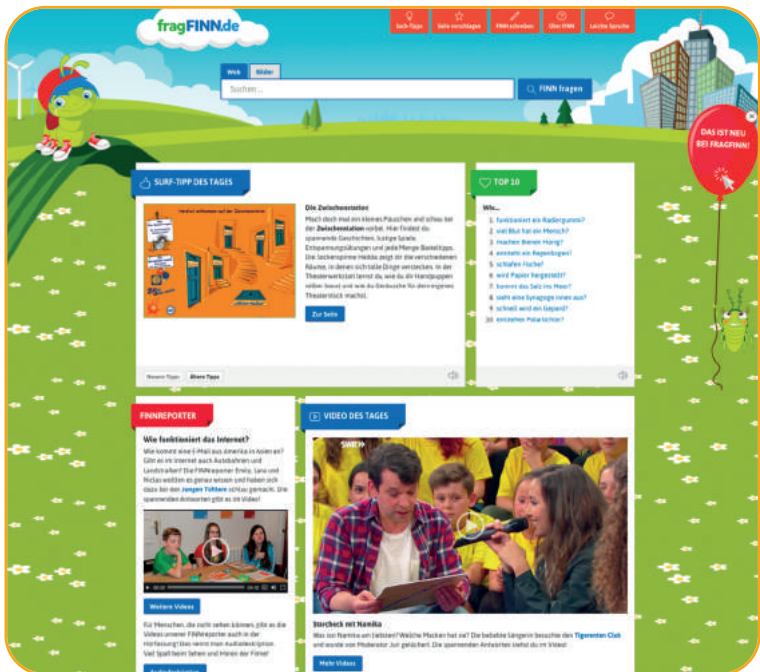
fragFINN.de

Such-Tipps | Seite vorschlagen | FINN schreiben | Über FINN | Leichte Sprache

Web | Bilder

Suchen...

FINN fragen

DAS IST NEU BEI FRAGFINN!

SURF-TIPP DES TAGES

Herzlich willkommen auf der Zwischenstation

Die Zwischenstation

Mach doch mal ein kleines Päuschen und schau bei der Zwischenstation vorbei. Hier findest du spannende Geschichten, lustige Spiele, Entspannungsübungen und jede Menge Basteltipps. Die Leckerspinne Hebbo zeigt dir die verschiedenen Räume, in denen sich tolle Dinge verstecken. In der Theaterwerkstatt lernst du, wie du dir Handpuppen selber baust und wie du Geräusche für dein eigenes Theaterstück machst.

Zur Seite

Neuere Tipps | Ältere Tipps

TOP 10

Wie...

1 funktioniert ein Radiergummi?
2 viel Blut hat ein Mensch?
3 machen Bienen Honig?
4 entsteht ein Regenbogen?
5 schlafen Fische?
6 wird Papier hergestellt?
7 kommt das Salz ins Meer?
8 sieht eine Synagoge innen aus?
9 schnell wird ein Gepard?
10 entstehen Polarlichter?

FINNREPORTER

Wie funktioniert das Internet?

Wie kommt eine E-Mail aus Amerika in Asien an? Gibt es im Internet auch Autobahnen und Landstraßen? Die FINNreporter Emily, Lena und Niclas wollten es genau wissen und haben sich dazu bei den Jungen Tüftlern schlau gemacht. Die spannenden Antworten gibt es im Video!

Weitere Videos

Für Menschen, die nicht sehen können, gibt es die Videos unserer FINNreporter auch in der Hörfassung! Hier nennt man Audiodeskription. Viel Spaß beim Sehen und Hören der Filme!

Audiodeskription

VIDEO DES TAGES

SWR

Storchcheck mit Namika

Was isst Namika am liebsten? Welche Macken hat sie? Die beliebte Sängerin besuchte den Tigerenten Club und wurde von Moderator Juri gelöchert. Die spannenden Antworten siehst du im Video!

Mehr Videos